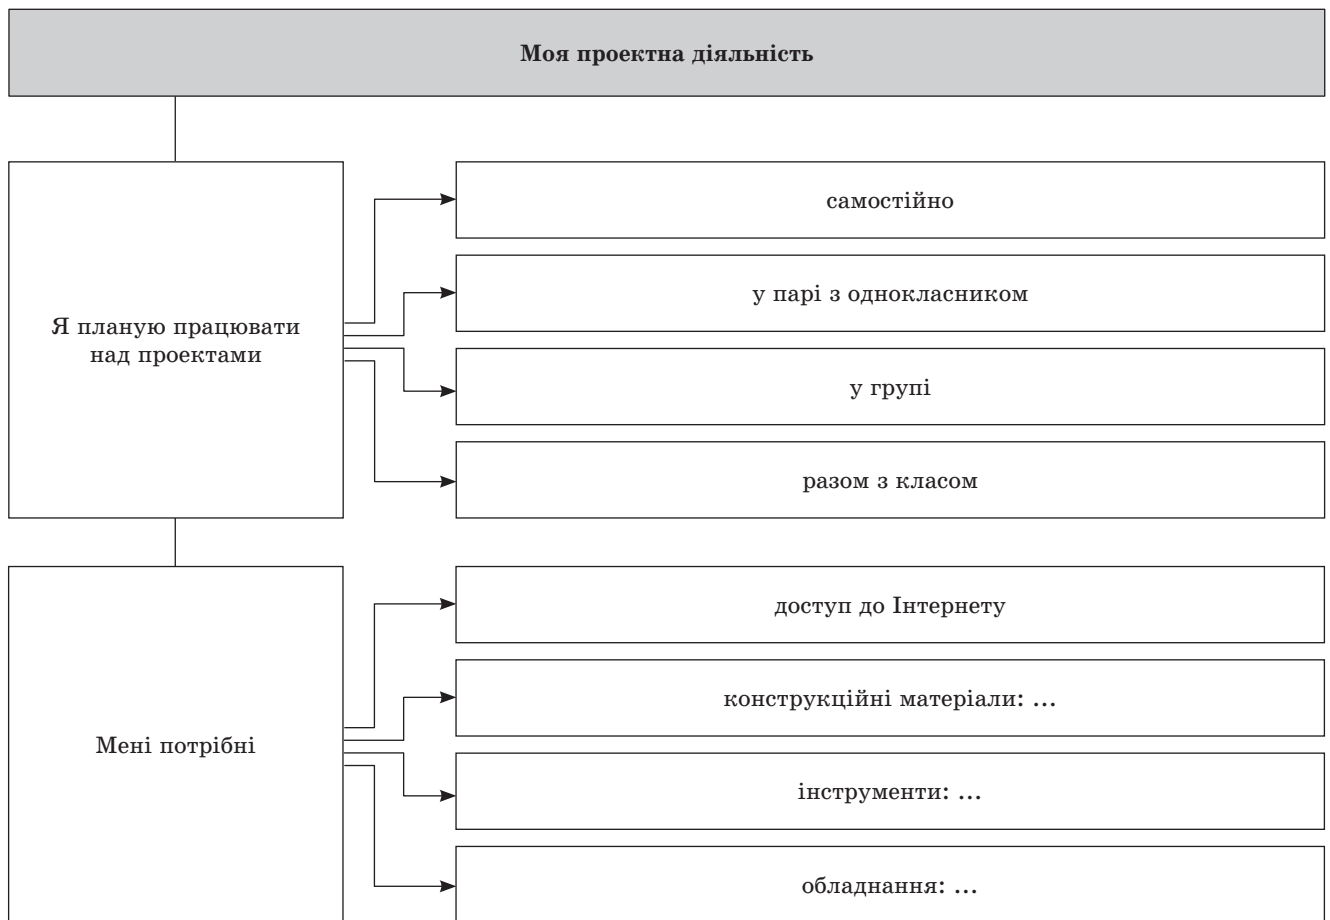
Моя проектна діяльність

Я планую працювати над проектами

самостійно

у парі з однокласником

у групі

разом з класом

Мені потрібні

доступ до Інтернету

конструкційні матеріали: ...

інструменти: ...

обладнання: ...